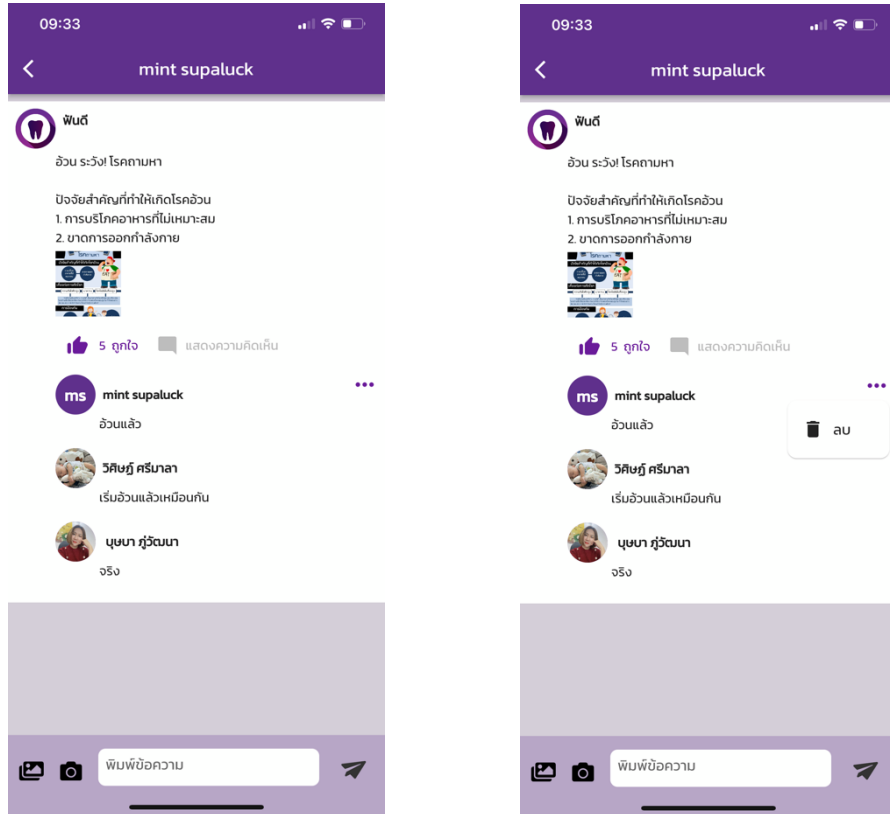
09:33

mint supaluck

ฟันดี

อ้วน ระวัง! โรคถามหา

ปัจจัยสำคัญที่ทำให้เกิดโรคอ้วน
1. การบริโภคอาหารที่ไม่เหมาะสม
2. ขาดการออกกำลังกาย

5 ถูกใจ แสดงความคิดเห็น

ms mint supaluck
อ้วนแล้ว

วิศิษฎ์ ศรีมาลา
เริ่มอ้วนแล้วเหมือนกัน

บุษบา ภู่วัฒนา
จริง

พิมพ์ข้อความ

09:33

mint supaluck

ฟันดี

อ้วน ระวัง! โรคถามหา

ปัจจัยสำคัญที่ทำให้เกิดโรคอ้วน
1. การบริโภคอาหารที่ไม่เหมาะสม
2. ขาดการออกกำลังกาย

5 ถูกใจ แสดงความคิดเห็น

ms mint supaluck
อ้วนแล้ว

ลบ

วิศิษฎ์ ศรีมาลา
เริ่มอ้วนแล้วเหมือนกัน

บุษบา ภู่วัฒนา
จริง

พิมพ์ข้อความ